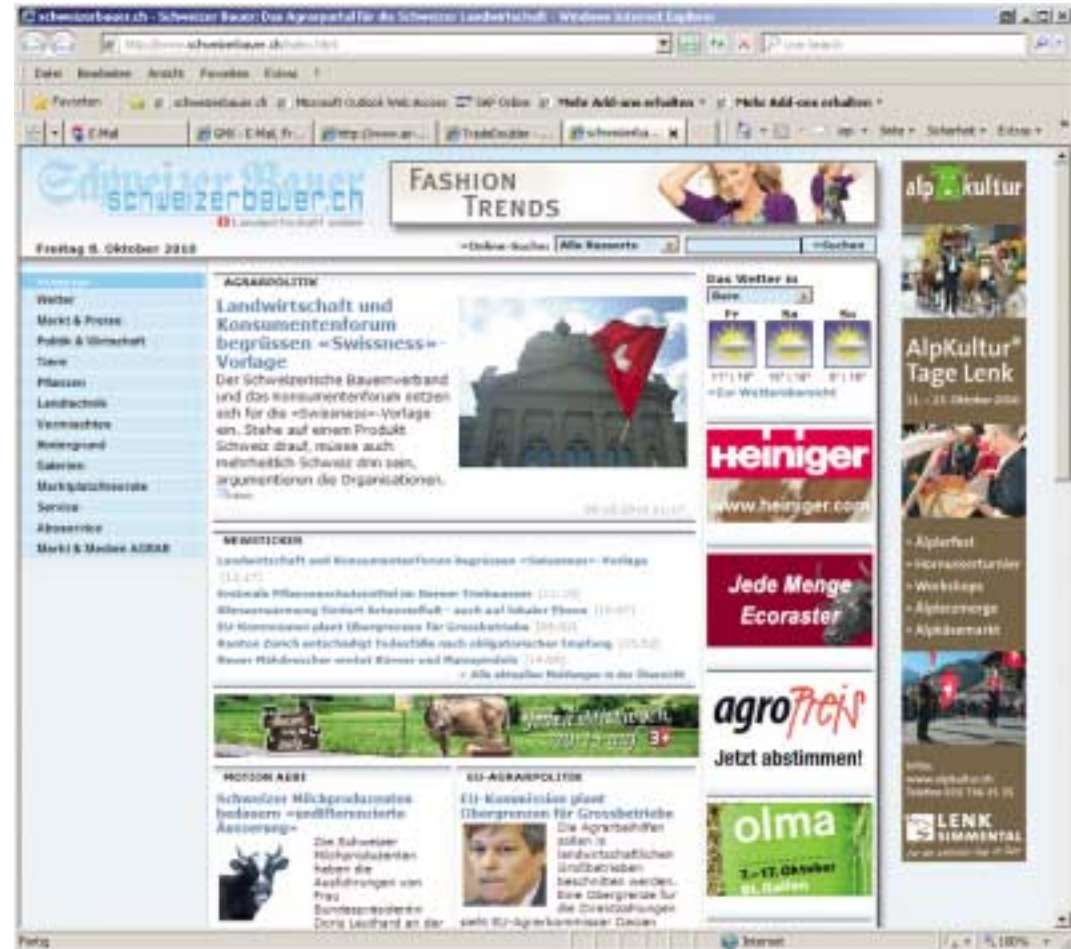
schweizerbauer.ch - Schweizer Bauer: Das Agrarportal für die Schweizer Landwirtschaft - Windows Internet Explorer

http://www.schweizerbauer.ch/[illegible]

Live Search

Datei Bearbeiten Ansicht Favoriten Extras ?

Favoriten schweizerbauer.ch Microsoft Outlook Web Access SAP Online Mehr Add-ons erhalten Mehr Add-ons erhalten

E-Mail GMX - E-Mail, Fr... http://www.ar... TradeDoubler -... schweizerba...

Seite Sicherheit Extras

Schweizer Bauer schweizerbauer.ch

FASHION TRENDS

Freitag 8. Oktober 2010

»Online-Suche: Alle Ressorts »Suchen

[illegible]
Wetter
Markt & Preise
Politik & Wirtschaft
Tiere
Pflanzen
Landtechnik
Vermischtes
Hintergrund
Galerien
Marktplatzinserate
Service
Aboservice
Markt & Medien AGRAR

AGRARPOLITIK

Landwirtschaft und Konsumentenforum begrüssen «Swissness»-Vorlage

Der Schweizerische Bauernverband und das Konsumentenforum setzen sich für die «Swissness»-Vorlage ein. Stehe auf einem Produkt Schweiz drauf, müsse auch mehrheitlich Schweiz drin sein, argumentieren die Organisationen.

NEWSTICKER

Landwirtschaft und Konsumentenforum begrüssen «Swissness»-Vorlage (11:17)
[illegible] Pflanzenschutzmittel im Berner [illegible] (11:10)
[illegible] fördert Artenvielfalt - auch auf lokaler Ebene (10:07)
EU-Kommission plant Obergrenzen für Grossbetriebe (09:50)
Kanton Zürich entschädigt Todesfälle nach obligatorischer Impfung (05:50)
Bauer Mähdrescher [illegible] (14:00)
» Alle aktuellen Meldungen in der Übersicht

MOTION AEBI

Schweizer Milchproduzenten bedauern «undifferenzierte Äusserung»

Die Schweizer Milchproduzenten haben die Ausführungen von Frau Bundespräsidentin Doris Leuthard an der

EU-AGRARPOLITIK

EU-Kommission plant Obergrenzen für Grossbetriebe

Die Agrarbeihilfen sollen in landwirtschaftlichen Grossbetrieben beschnitten werden. Eine Obergrenze für die Direktzahlungen sieht EU-Agrarkommissar Dacian

Das Wetter in
Bern
Fr Sa So
11°|18° 10°|18° 8°|18°
» Zur Wetterübersicht

Heiniger
www.heiniger.com

Jede Menge Ecoraster

agroPreis
Jetzt abstimmen!

olma
7.-17. Oktober St. Gallen

alp kultur

AlpKultur® Tage Lenk
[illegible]

• Älplerfest
• Hornussenturnier
• Workshops
• Älplerzmorge
• Alpkäsemarkt

www.alpkultur.ch

LENK SIMMENTAL

Fertig Internet 100%